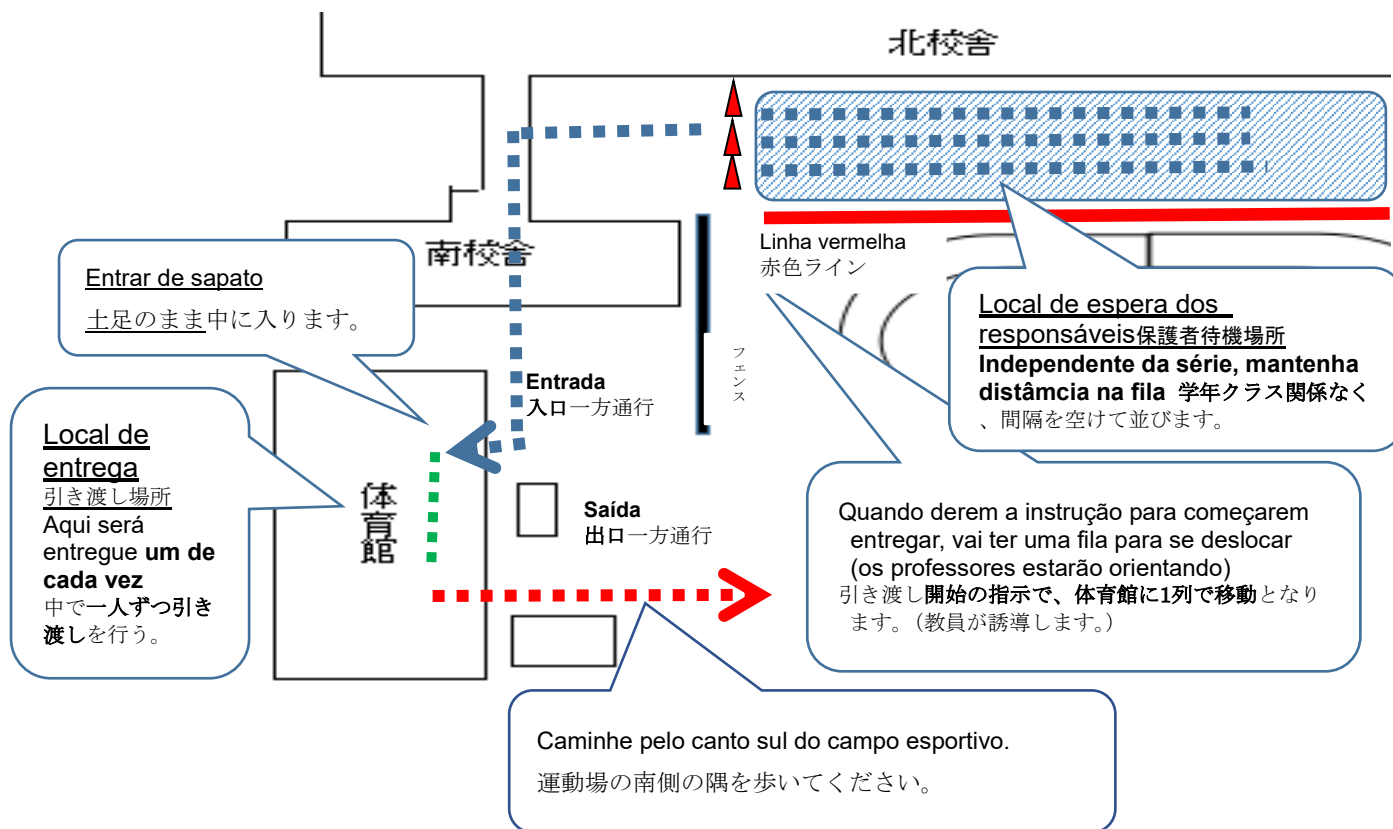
北校舎

南校舎

Entrar de sapato
土足のまま中に入ります。

Linha vermelha
赤色ライン

Local de espera dos responsáveis保護者待機場所
**Independente da série, mantenha distâmcia na fila 学年クラス関係なく**、間隔を空けて並びます。

Entrada
入口一方通行

フェンス

Local de entrega
引き渡し場所
Aqui será entregue **um de cada vez**
中で**一人ずつ引き渡し**を行う。

体育館

Saída
出口一方通行

Quando derem a instrução para começarem entregar, vai ter uma fila para se deslocar (os professores estarão orientando)
引き渡し**開始の指示で、体育館に1列で移動**となります。（教員が誘導します。）

Caminhe pelo canto sul do campo esportivo.
運動場の南側の隅を歩いてください。